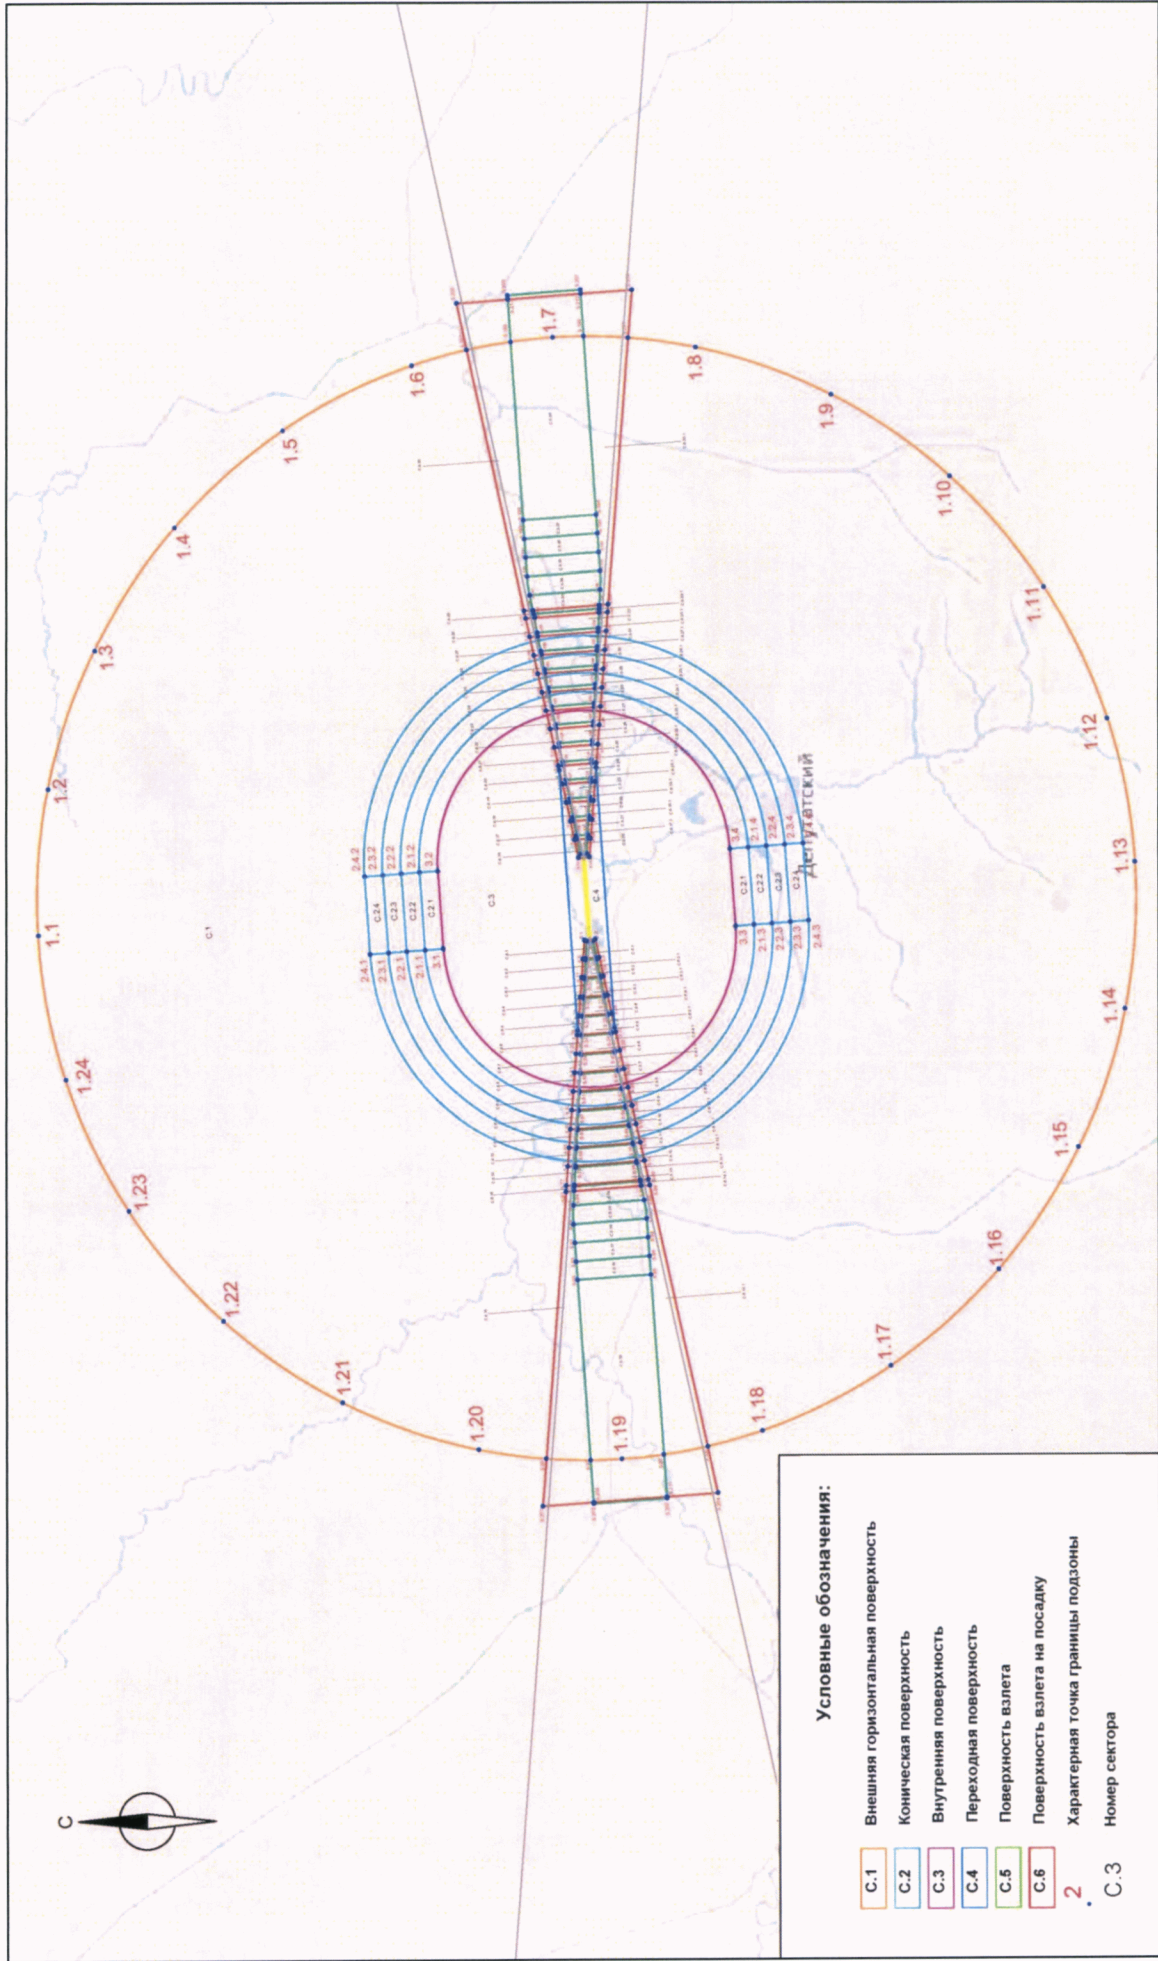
1.1
1.2
1.3
1.4
1.5
1.6
1.7
1.8
1.9
1.10
1.11
1.12
1.13
1.14
1.15
1.16
1.17
1.18
1.19
1.20
1.21
1.22
1.23
1.24

C.1
C.3
C.4

2.4.2
2.3.2
2.2.2
2.1.2
3.2
C.24
C.23
C.22
C.21
2.4.1
2.3.1
2.2.1
2.1.1
3.1

3.4
2.1.4
2.2.4
2.3.4
C.21
C.22
C.23
C.24
3.3
2.1.3
2.2.3
2.3.3
2.4.3

Депутатский

С

Условные обозначения:

C.1 Внешняя горизонтальная поверхность
C.2 Коническая поверхность
C.3 Внутренняя поверхность
C.4 Переходная поверхность
C.5 Поверхность взлета
C.6 Поверхность взлета на посадку
2 Характерная точка границы подзоны
C.3 Номер сектора